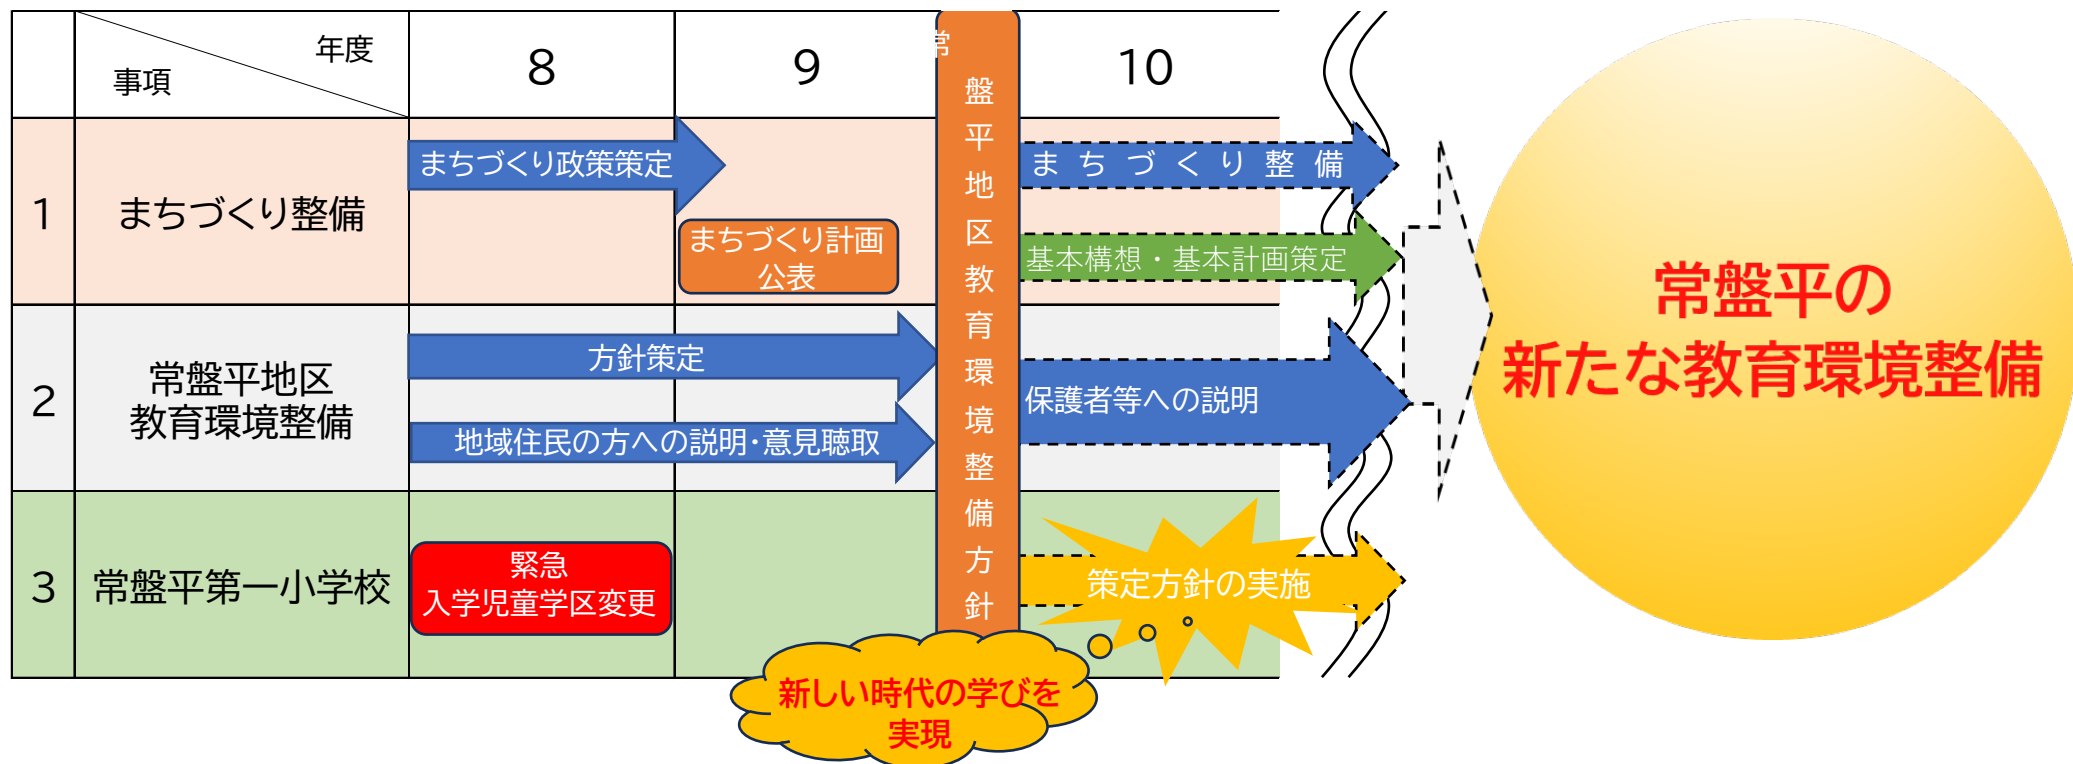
| | 年度 事項 | 8 | 9 | 10 |
|---|---|---|---|---|
| 1 | まちづくり整備 | まちづくり政策策定 | まちづくり計画公表 | まちづくり整備 基本構想・基本計画策定 |
| 2 | 常盤平地区教育環境整備 | 方針策定 地域住民の方への説明･意見聴取 | | 保護者等への説明 |
| 3 | 常盤平第一小学校 | 緊急 入学児童学区変更 | | 策定方針の実施 |

常盤平地区教育環境整備方針

新しい時代の学びを実現

常盤平の新たな教育環境整備